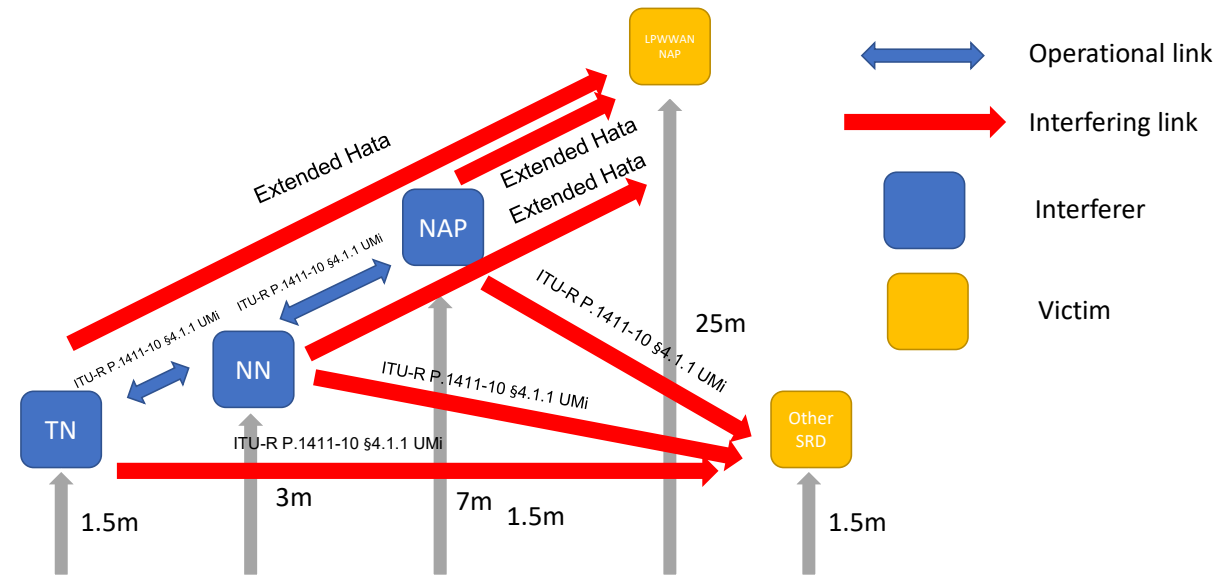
LPWWAN NAP

Operational link

Interfering link

Interferer

Victim

Extended Hata

Extended Hata

Extended Hata

NAP

ITU-R P.1411-10 §4.1.1 UMi

ITU-R P.1411-10 §4.1.1 UMi

ITU-R P.1411-10 §4.1.1 UMi

25m

ITU-R P.1411-10 §4.1.1 UMi

NN

ITU-R P.1411-10 §4.1.1 UMi

TN

ITU-R P.1411-10 §4.1.1 UMi

Other SRD

1.5m

3m

7m

1.5m

1.5m